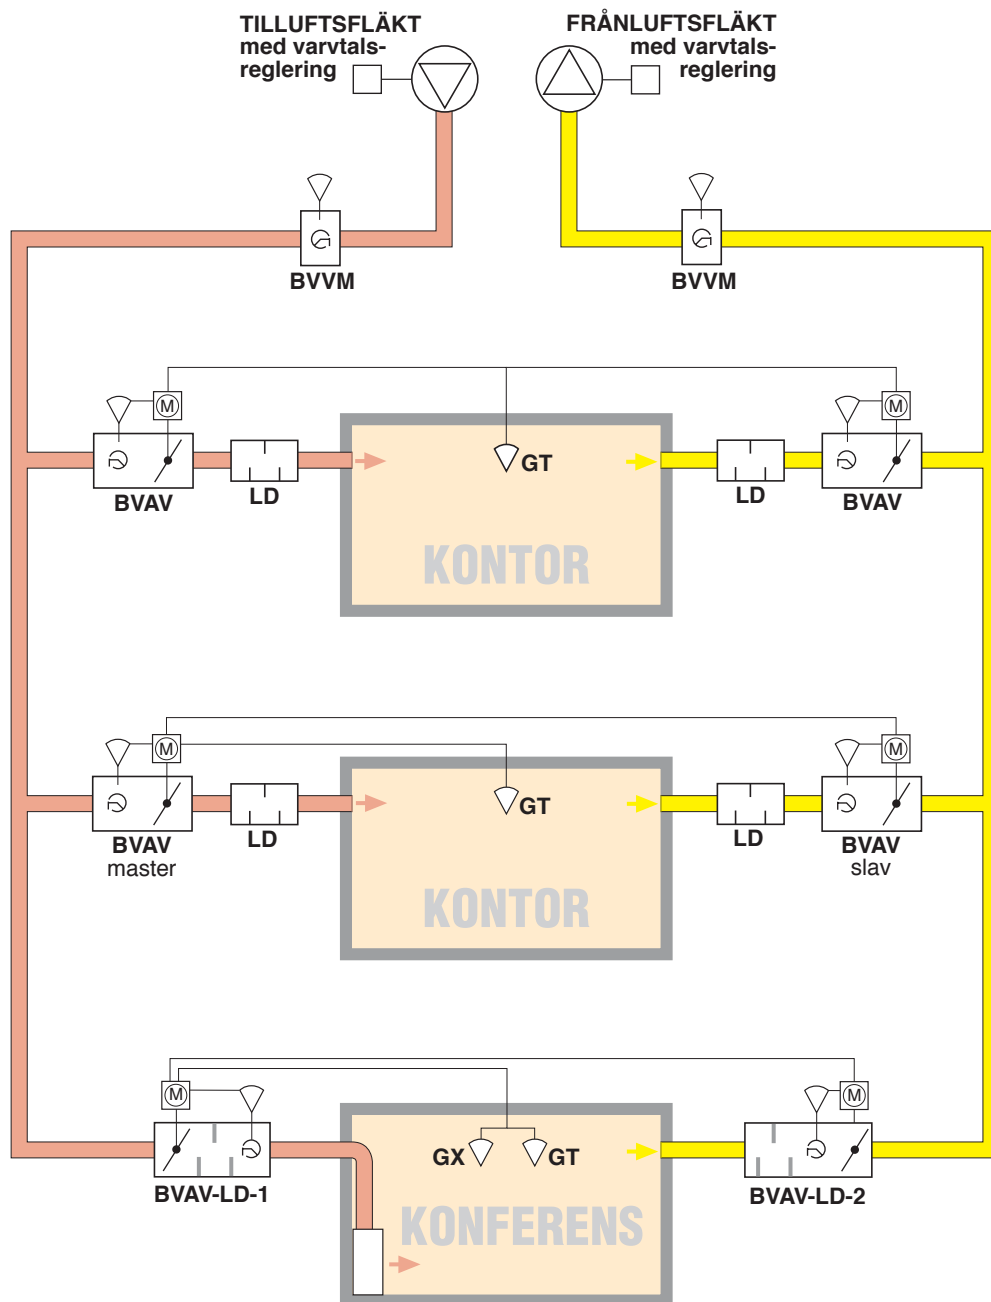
TILLUFTSFLÄKT med varvtalsreglering

FRÅNLUFTSFLÄKT med varvtalsreglering

BVVM

BVVM

M

M

BVAV

LD

GT

LD

BVAV

KONTOR

M

M

BVAV master

LD

GT

LD

BVAV slav

KONTOR

M

M

BVAV-LD-1

GX

GT

BVAV-LD-2

KONFERENS